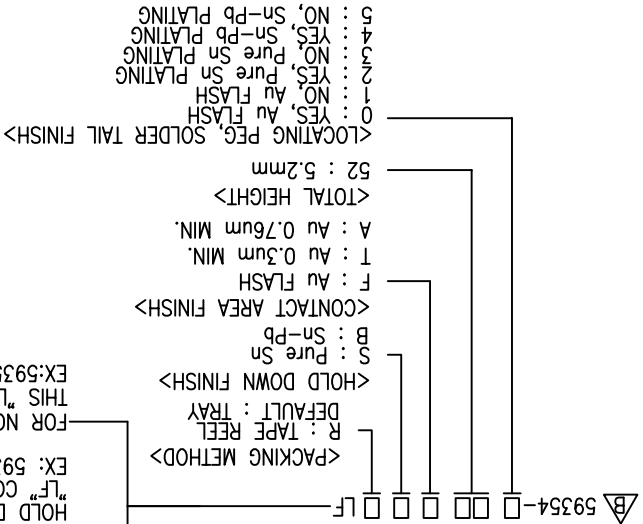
B 59354-□ □□ □ □ □ □ LF

<LOCATING PEG, SOLDER TAIL FINISH>
0 : YES, Au FLASH
1 : NO, Au FLASH
2 : YES, Pure Sn PLATING
3 : NO, Pure Sn PLATING
4 : YES, Sn-Pb PLATING
5 : NO, Sn-Pb PLATING

<TOTAL HEIGHT>
52 : 5.2mm

<CONTACT AREA FINISH>
F : Au FLASH
T : Au 0.3um MIN.
A : Au 0.76um MIN.

<HOLD DOWN FINISH>
S : Pure Sn
B : Sn-Pb

<PACKING METHOD>
R : TAPE REEL
DEFAULT : TRAY

FOR NO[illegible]
THIS "L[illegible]
EX:593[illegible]

HOLD D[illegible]
"LF" CO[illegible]
EX: 59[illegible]